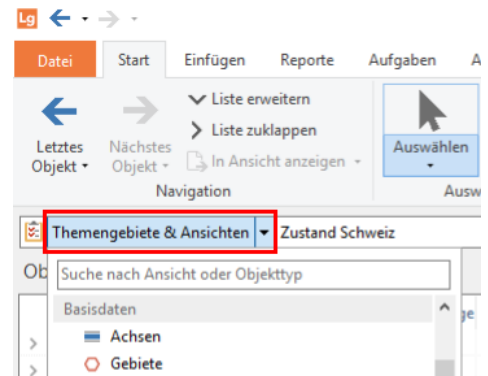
Lg

Datei Start Einfügen Reporte Aufgaben A

Letztes Objekt
Nächstes Objekt
Liste erweitern
Liste zuklappen
In Ansicht anzeigen
Navigation
Auswählen
Ausw

Themengebiete & Ansichten Zustand Schweiz

Ob
Suche nach Ansicht oder Objekttyp
Basisdaten
Achsen
Gebiete
ge